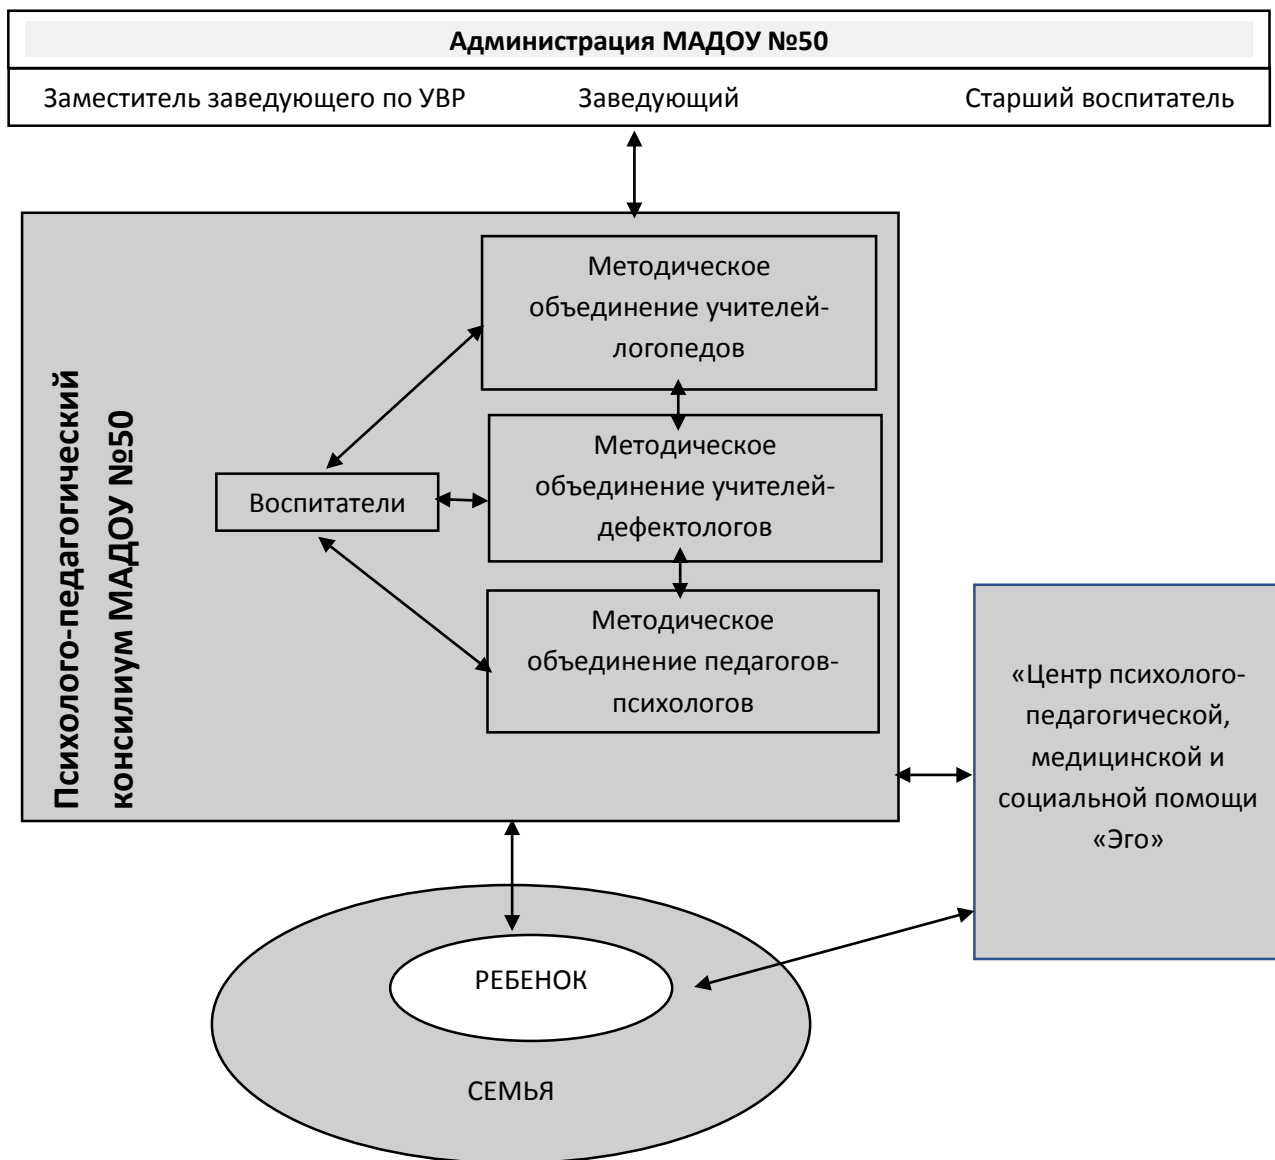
Администрация МАДОУ №50

Заместитель заведующего по УВР

Заведующий

Старший воспитатель

Психолого-педагогический консилиум МАДОУ №50

Методическое объединение учителей-логопедов

Воспитатели

Методическое объединение учителей-дефектологов

Методическое объединение педагогов-психологов

«Центр психолого-педагогической, медицинской и социальной помощи «Эго»

РЕБЕНОК

СЕМЬЯ